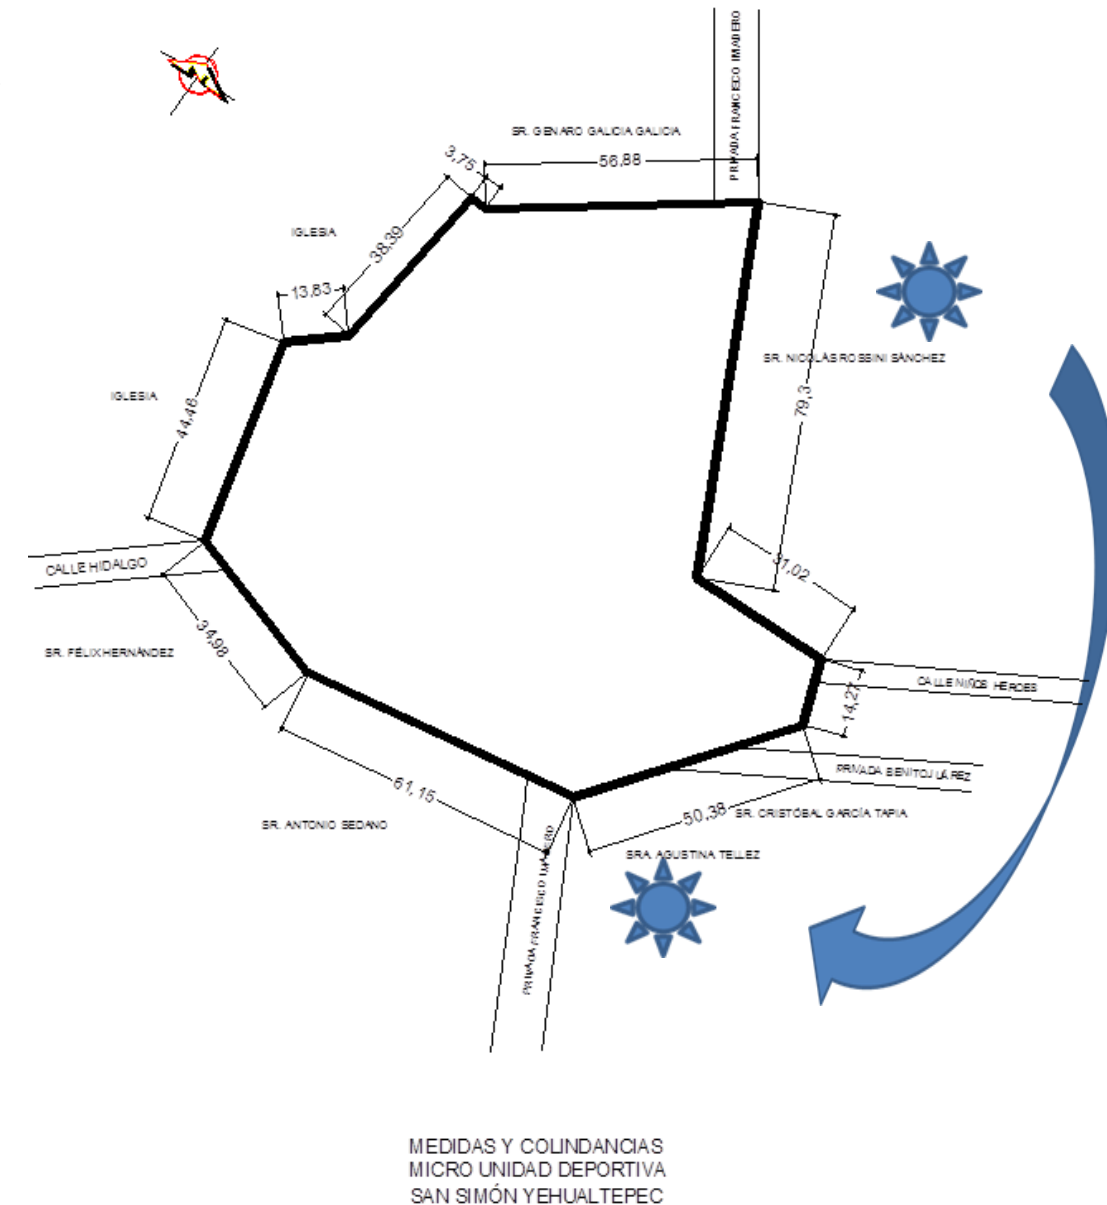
PRIVADA FRANCISCO IMADERO

SR. GENARO GALICIA GALICIA

3,75

56,88

IGLESIA

38,39

13,83

SR. NICOLAS ROSSINI SÁNCHEZ

IGLESIA

44,46

79,3

31,02

CALLE HIDALGO

SR. FÉLIX HERNÁNDEZ

34,98

CALLE NIÑOS HEROES

14,27

PRIVADA BENITO JUÁREZ

61,15

50,38

SR. CRISTÓBAL GARCÍA TAPIA

SR. ANTONIO SEDANO

SRA. AGUSTINA TELLEZ

PRIVADA FRANCISCO IMADERO

MEDIDAS Y COLINDANCIAS
MICRO UNIDAD DEPORTIVA
SAN SIMÓN YEHUALTEPEC